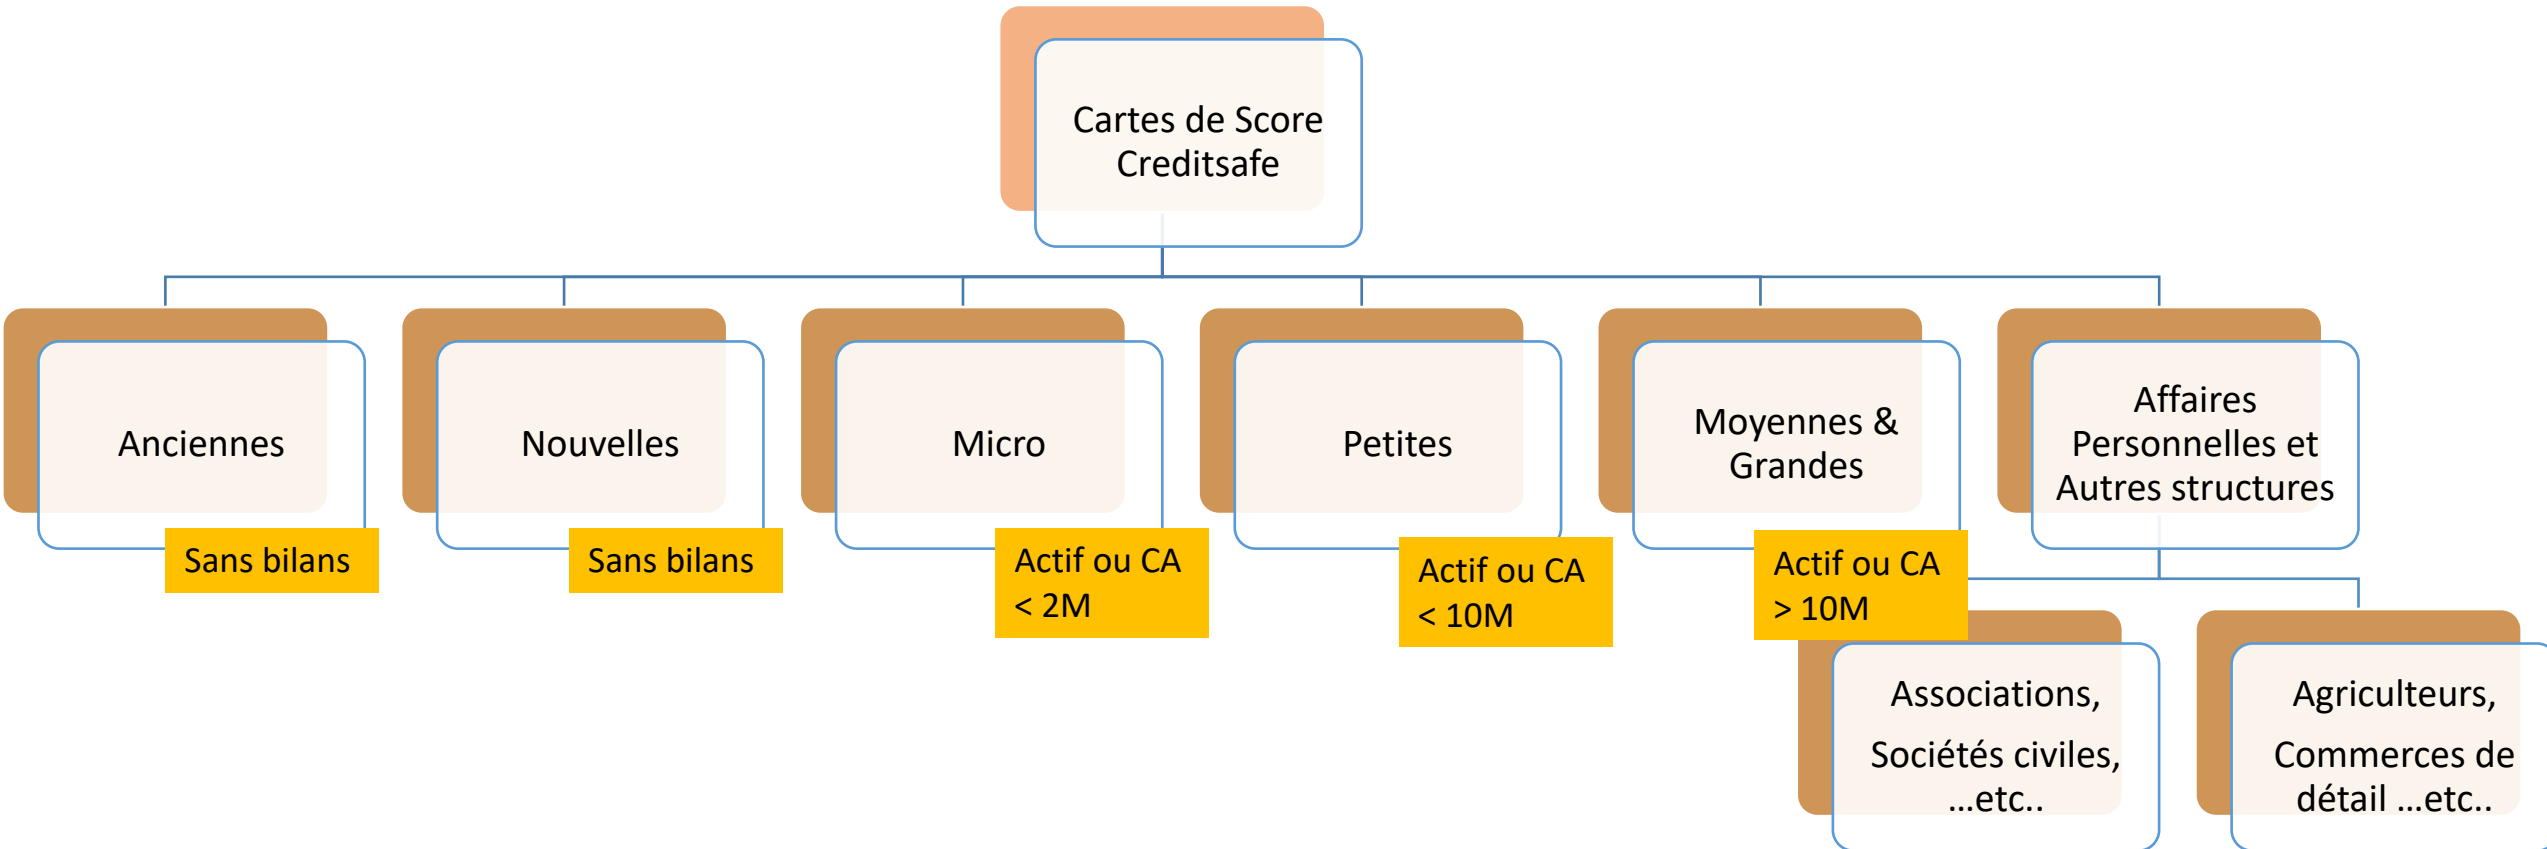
Cartes de Score Creditsafe

Anciennes

Sans bilans

Nouvelles

Sans bilans

Micro

Actif ou CA < 2M

Petites

Actif ou CA < 10M

Moyennes & Grandes

Actif ou CA > 10M

Affaires Personnelles et Autres structures

Associations,

Sociétés civiles, …etc..

Agriculteurs,

Commerces de détail …etc..